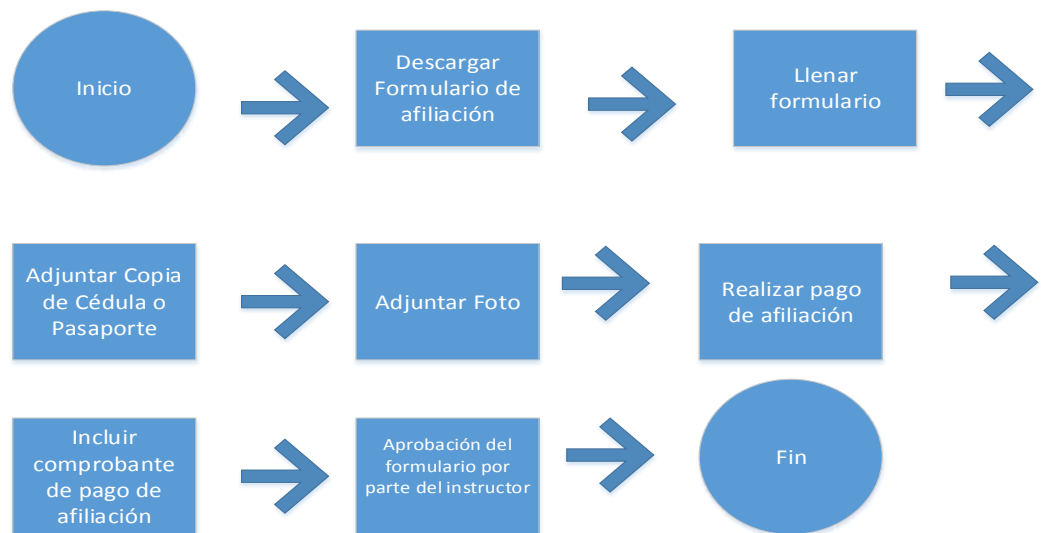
Inicio

Descargar Formulario de afiliación

Llenar formulario

Adjuntar Copia de Cédula o Pasaporte

Adjuntar Foto

Realizar pago de afiliación

Incluir comprobante de pago de afiliación

Aprobación del formulario por parte del instructor

Fin